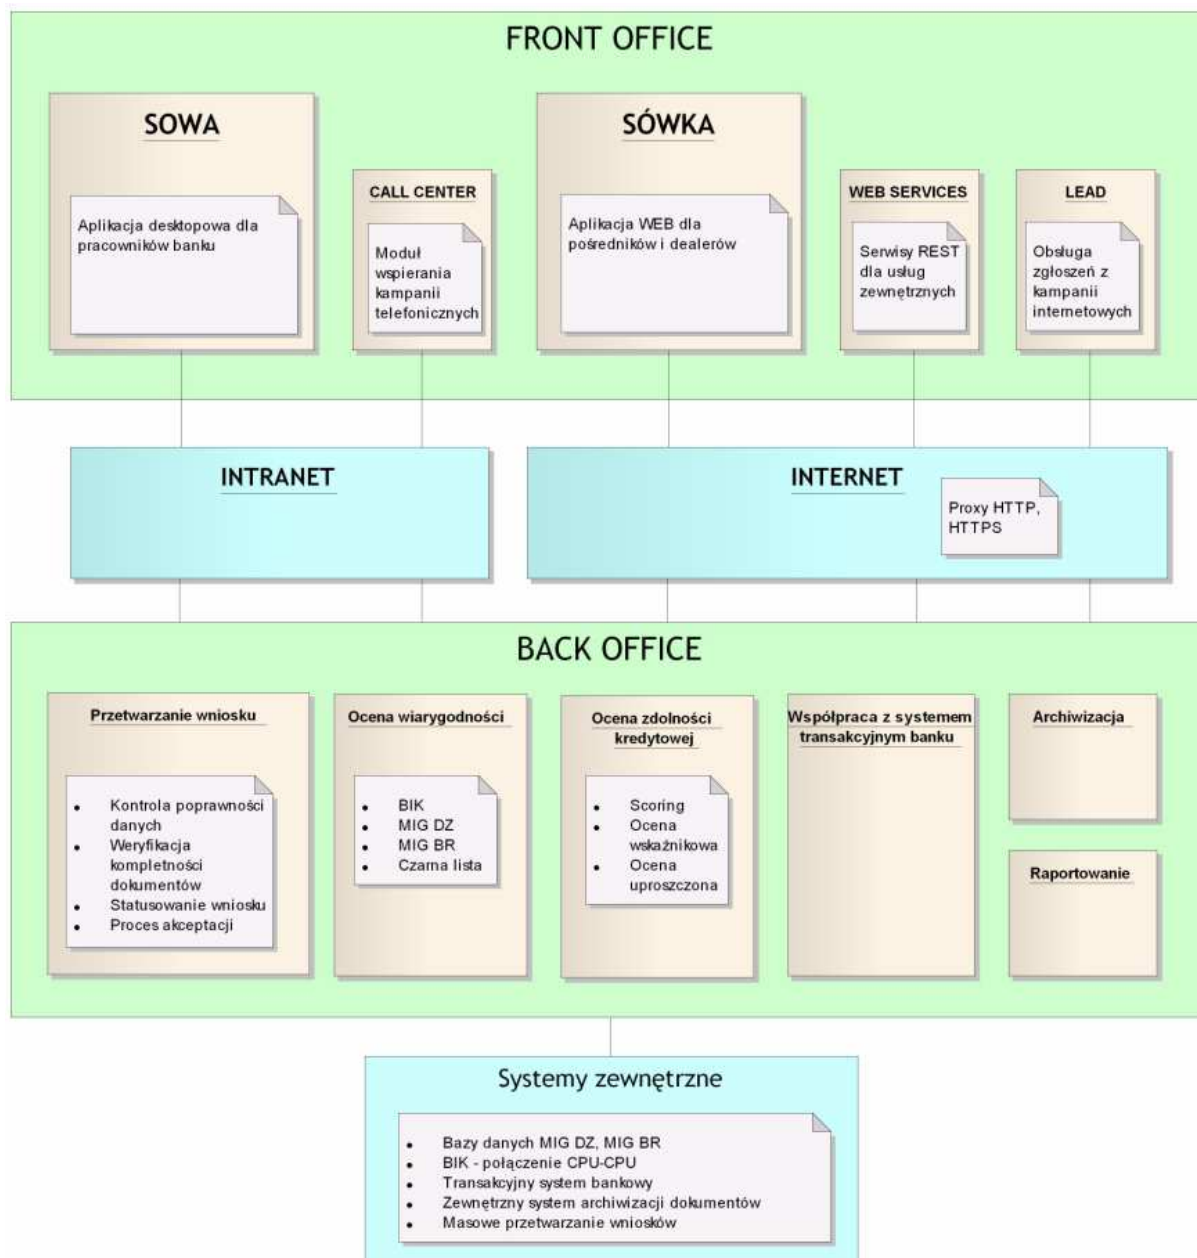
FRONT OFFICE

SOWA

Aplikacja desktopowa dla pracowników banku

CALL CENTER

Moduł wspierania kampanii telefonicznych

SÓWKA

Aplikacja WEB dla pośredników i dealerów

WEB SERVICES

Serwisy REST dla usług zewnętrznych

LEAD

Obsługa zgłoszeń z kampanii internetowych

INTRANET

INTERNET

Proxy HTTP, HTTPS

BACK OFFICE

Przetwarzanie wniosku

- Kontrola poprawności danych
- Weryfikacja kompletności dokumentów
- Statusowanie wniosku
- Proces akceptacji

Ocena wiarygodności

- BIK
- MIG DZ
- MIG BR
- Czarna lista

Ocena zdolności kredytowej

- Scoring
- Ocena wskaźnikowa
- Ocena uproszczona

Współpraca z systemem transakcyjnym banku

Archiwizacja

Raportowanie

Systemy zewnętrzne

- Bazy danych MIG DZ, MIG BR
- BIK - połączenie CPU-CPU
- Transakcyjny system bankowy
- Zewnętrzny system archiwizacji dokumentów
- Masowe przetwarzanie wniosków